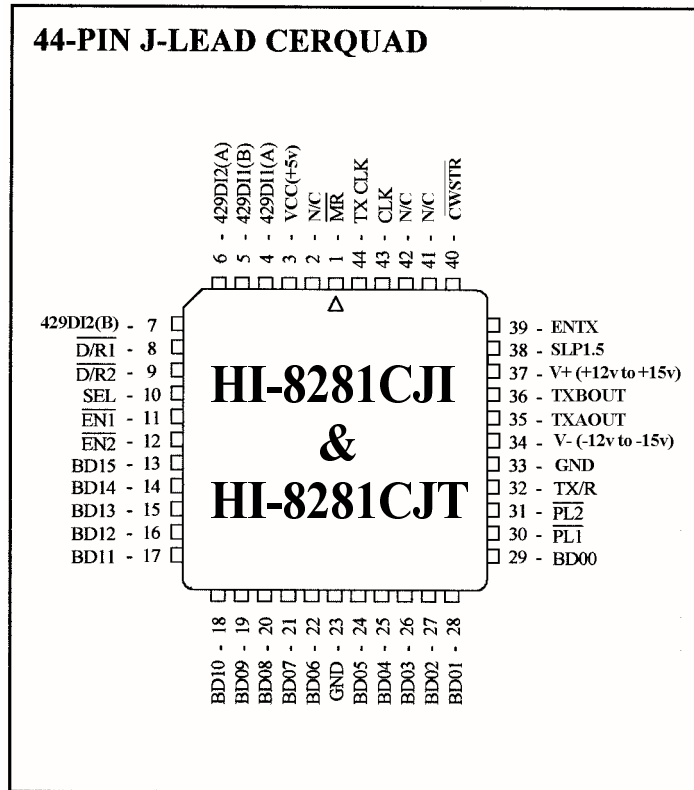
44-PIN J-LEAD CERQUAD

6 - 429DI2(A)
5 - 429DI1(B)
4 - 429DI1(A)
3 - VCC(+5v)
2 - N/C
1 - $\overline{MR}$
44 - TX CLK
43 - CLK
42 - N/C
41 - N/C
40 - $\overline{CWSTR}$

429DI2(B) - 7
$\overline{D/R1}$ - 8
$\overline{D/R2}$ - 9
SEL - 10
$\overline{EN1}$ - 11
$\overline{EN2}$ - 12
BD15 - 13
BD14 - 14
BD13 - 15
BD12 - 16
BD11 - 17

HI-8281CJI
&
HI-8281CJT

39 - ENTX
38 - SLP1.5
37 - V+ (+12v to +15v)
36 - TXBOUT
35 - TXAOUT
34 - V- (-12v to -15v)
33 - GND
32 - TX/R
31 - $\overline{PL2}$
30 - $\overline{PL1}$
29 - BD00

BD10 - 18
BD09 - 19
BD08 - 20
BD07 - 21
BD06 - 22
GND - 23
BD05 - 24
BD04 - 25
BD03 - 26
BD02 - 27
BD01 - 28